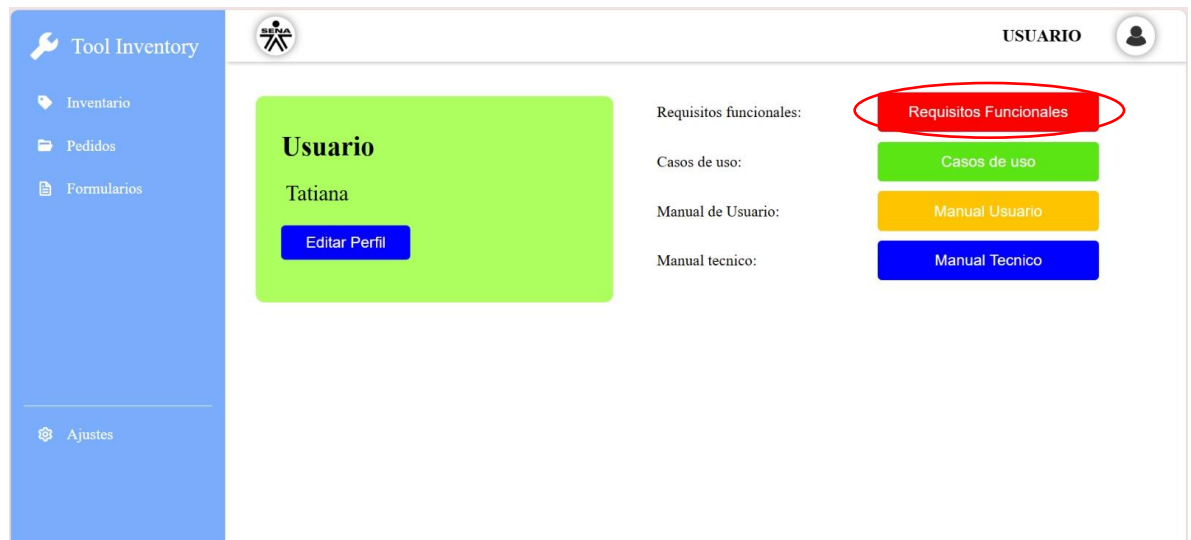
Tool Inventory

Inventario

Pedidos

Formularios

Ajustes

SENA

USUARIO

Usuario

Tatiana

Editar Perfil

Requisitos funcionales: Requisitos Funcionales

Casos de uso: Casos de uso

Manual de Usuario: Manual Usuario

Manual tecnico: Manual Tecnico